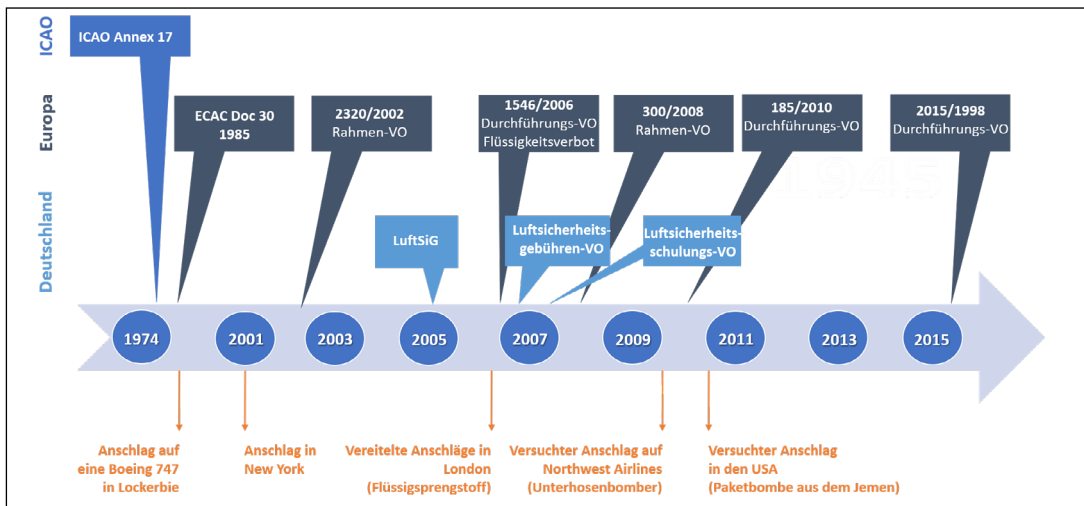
ICAO

Europa

Deutschland

ICAO Annex 17

ECAC Doc 30
1985

2320/2002
Rahmen-VO

1546/2006
Durchführungs-VO
Flüssigkeitsverbot

300/2008
Rahmen-VO

185/2010
Durchführungs-VO

2015/1998
Durchführungs-VO

LuftSiG

Luftsicherheits-gebühren-VO

Luftsicherheits-schulungs-VO

1974

2001

2003

2005

2007

2009

2011

2013

2015

Anschlag auf eine Boeing 747 in Lockerbie

Anschlag in New York

Vereitelte Anschläge in London (Flüssigsprengstoff)

Versuchter Anschlag auf Northwest Airlines (Unterhosenbomber)

Versuchter Anschlag in den USA (Paketbombe aus dem Jemen)